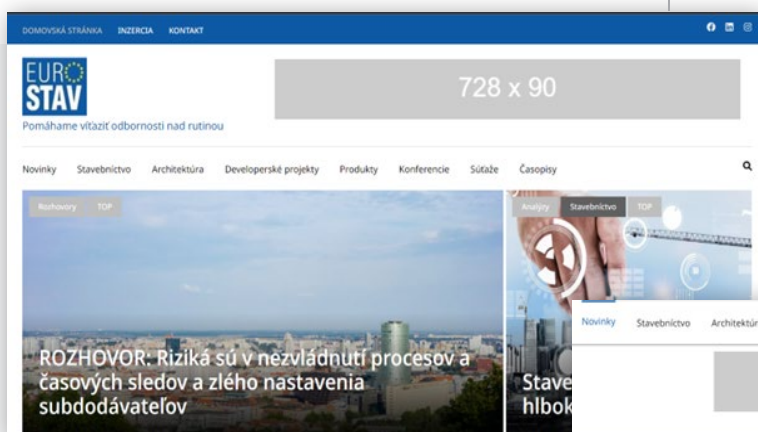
DOMOVSKÁ STRÁNKA INZERCIA KONTAKT

EURO STAV

Pomáhame víťaziť odbornosti nad rutinou

728 x 90

Novinky Stavebníctvo Architektúra Developerské projekty Produkty Konferencie Súťaže Časopisy

Rozhovory TOP

ROZHOVOR: Riziká sú v nezvládnutí procesov a časových sledov a zlého nastavenia subdodávateľov

Analýzy Stavebníctvo TOP

Stave hlbok

Novinky Stavebníctvo Architektúr